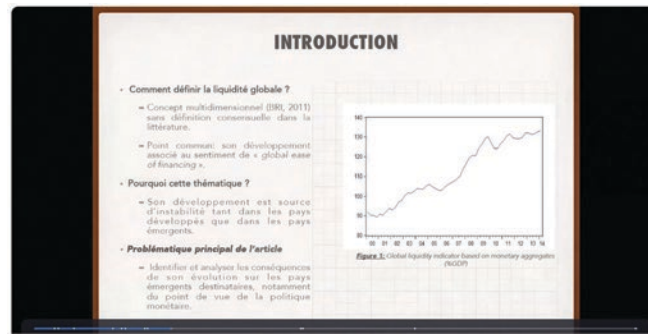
INTRODUCTION

• Comment définir la liquidité globale ?

– Concept multidimensionnel (BRI, 2011) sans définition consensuelle dans la littérature.

– Point commun: son développement associé au sentiment de « global ease of financing ».

• Pourquoi cette thématique ?

– Son développement est source d'instabilité tant dans les pays développés que dans les pays émergents.

• Problématique principal de l'article

– Identifier et analyser les conséquences de son évolution sur les pays émergents destinataires, notamment du point de vue de la politique monétaire.

140
130
120
110
100
90
80
00 01 02 03 04 05 06 07 08 09 10 11 12 13 14

Figure 1: Global liquidity indicator based on monetary aggregates (%GDP)